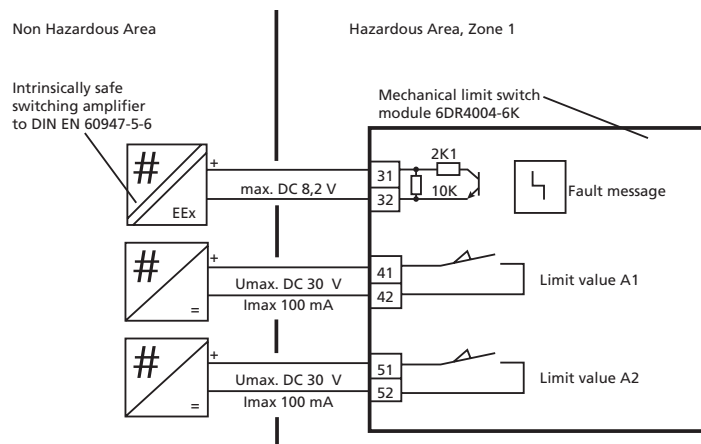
Non Hazardous Area

Hazardous Area, Zone 1

Intrinsically safe switching amplifier to DIN EN 60947-5-6

Mechanical limit switch module 6DR4004-6K

#
+
EEx
max. DC 8,2 V
31
32
2K1
10K
Fault message

#
+
=
Umax. DC 30 V
Imax 100 mA
41
42
Limit value A1

#
+
=
Umax. DC 30 V
Imax 100 mA
51
52
Limit value A2